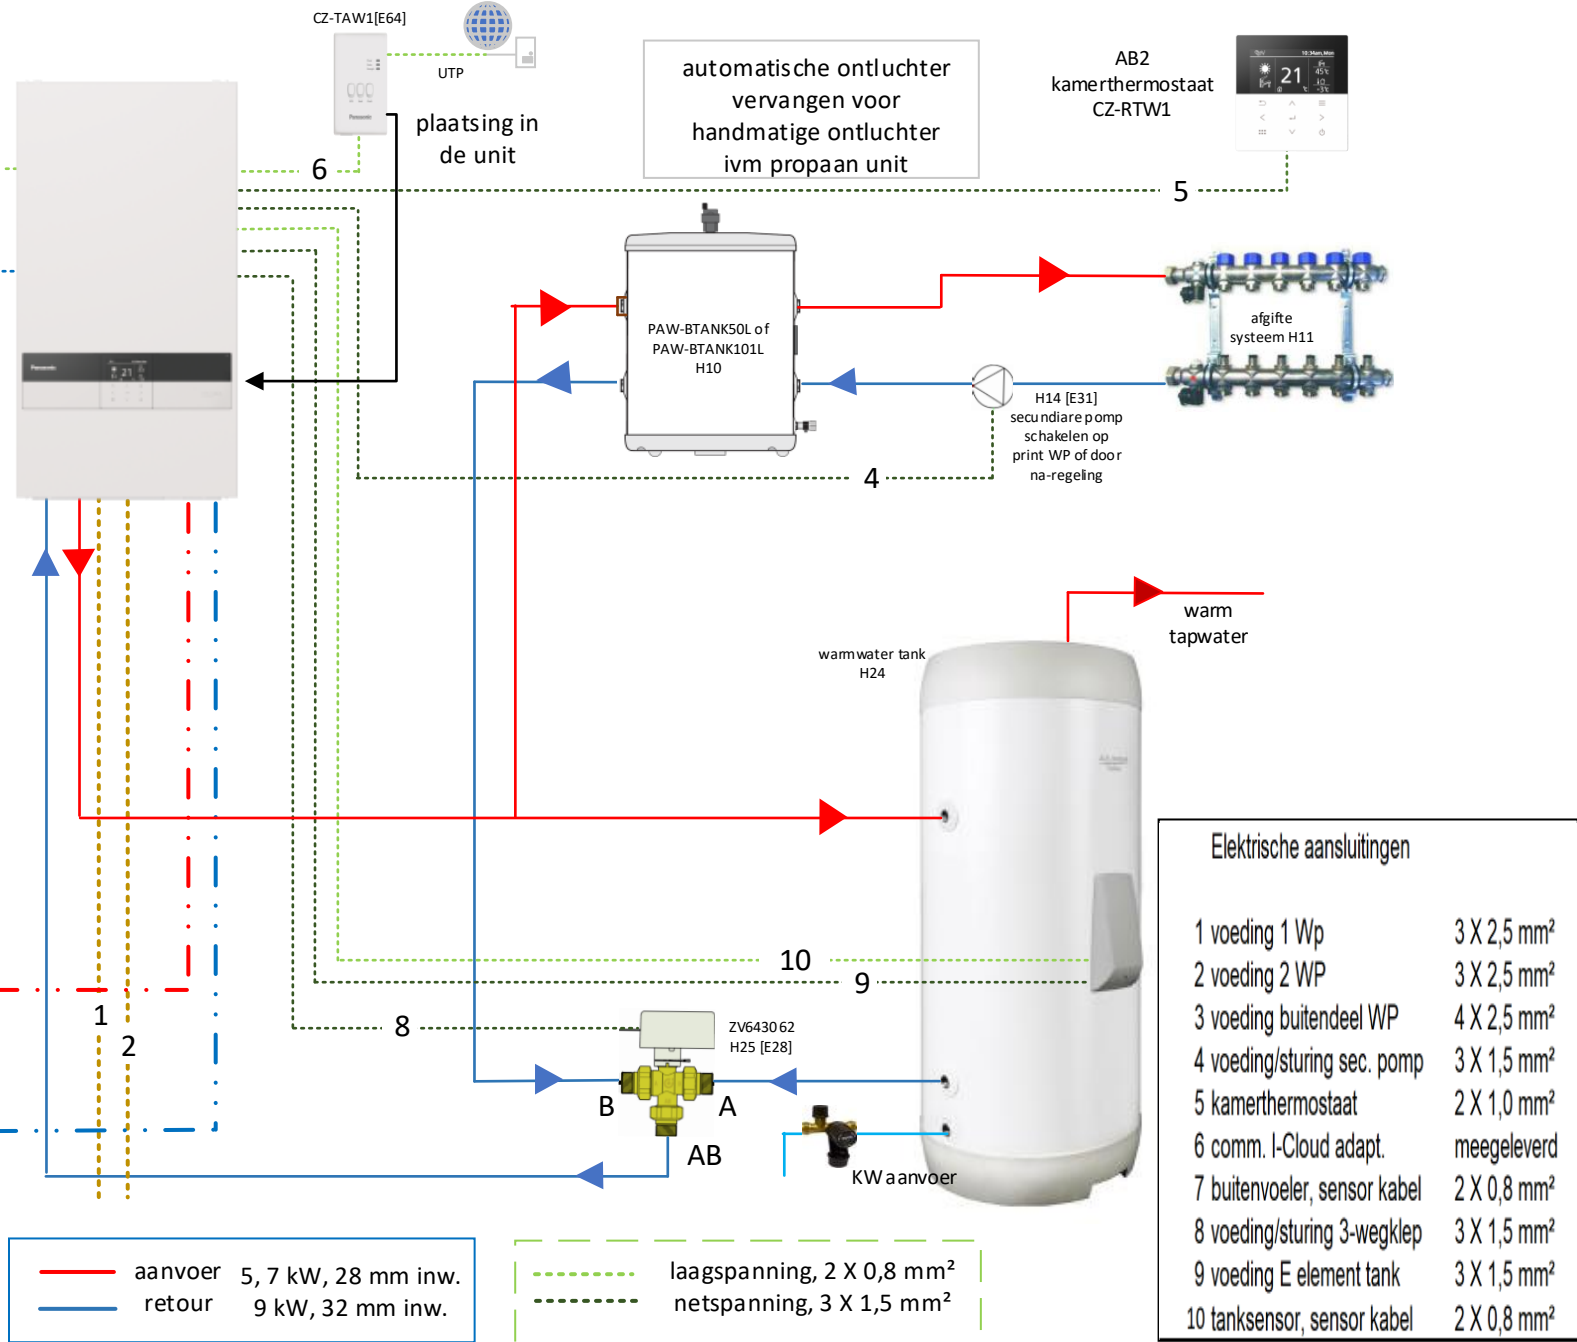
CZ-TAW1[E64]

UTP

plaatsing in de unit

automatische ontluchter vervangen voor handmatige ontluchter ivm propaan unit

AB2 kamerthermostaat CZ-RTW1

21

6

5

PAW-BTANK50L of PAW-BTANK101L H10

afgifte systeem H11

H14 [E31] secundiare pomp schakelen op print WP of door na-regeling

4

warm tapwater

warmwater tank H24

Elektrische aansluitingen

| | |
|---|---|
| 1 voeding 1 Wp | 3 X 2,5 mm² |
| 2 voeding 2 WP | 3 X 2,5 mm² |
| 3 voeding buitendeel WP | 4 X 2,5 mm² |
| 4 voeding/sturing sec. pomp | 3 X 1,5 mm² |
| 5 kamerthermostaat | 2 X 1,0 mm² |
| 6 comm. I-Cloud adapt. | meegeleverd |
| 7 buitenvoeler, sensor kabel | 2 X 0,8 mm² |
| 8 voeding/sturing 3-wegklep | 3 X 1,5 mm² |
| 9 voeding E element tank | 3 X 1,5 mm² |
| 10 tanksensor, sensor kabel | 2 X 0,8 mm² |

10

9

1

2

8

ZV643062 H25 [E28]

B

A

AB

KW aanvoer

aanvoer 5, 7 kW, 28 mm inw.
retour 9 kW, 32 mm inw.

laagspanning, 2 X 0,8 mm²
netspanning, 3 X 1,5 mm²